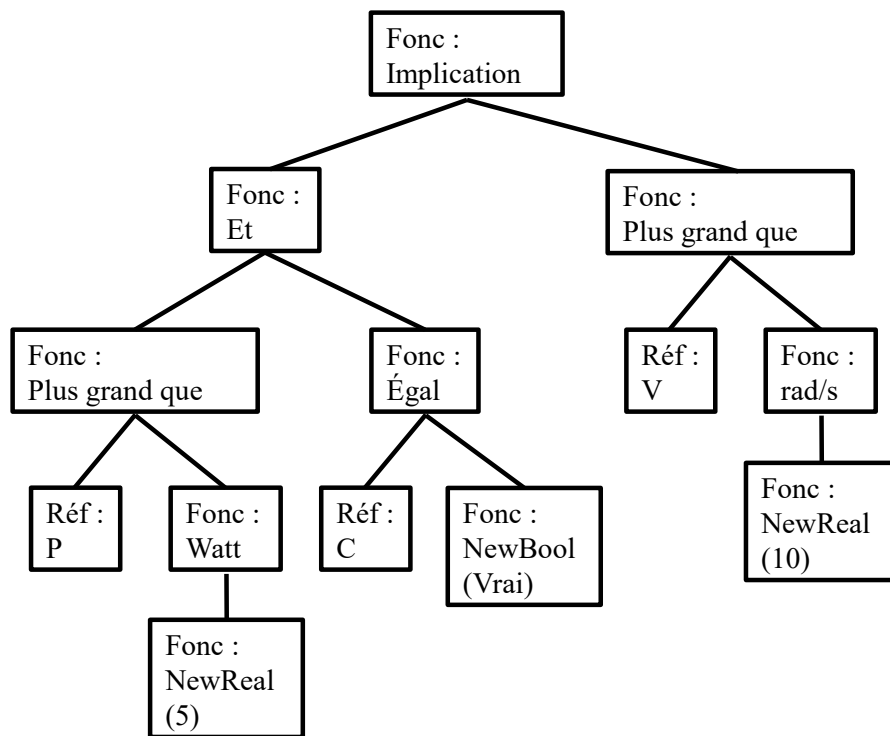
Fonc : Implication

Fonc : Et

Fonc : Plus grand que

Fonc : Plus grand que

Fonc : Égal

Réf : V

Fonc : rad/s

Réf : P

Fonc : Watt

Réf : C

Fonc : NewBool (Vrai)

Fonc : NewReal (10)

Fonc : NewReal (5)